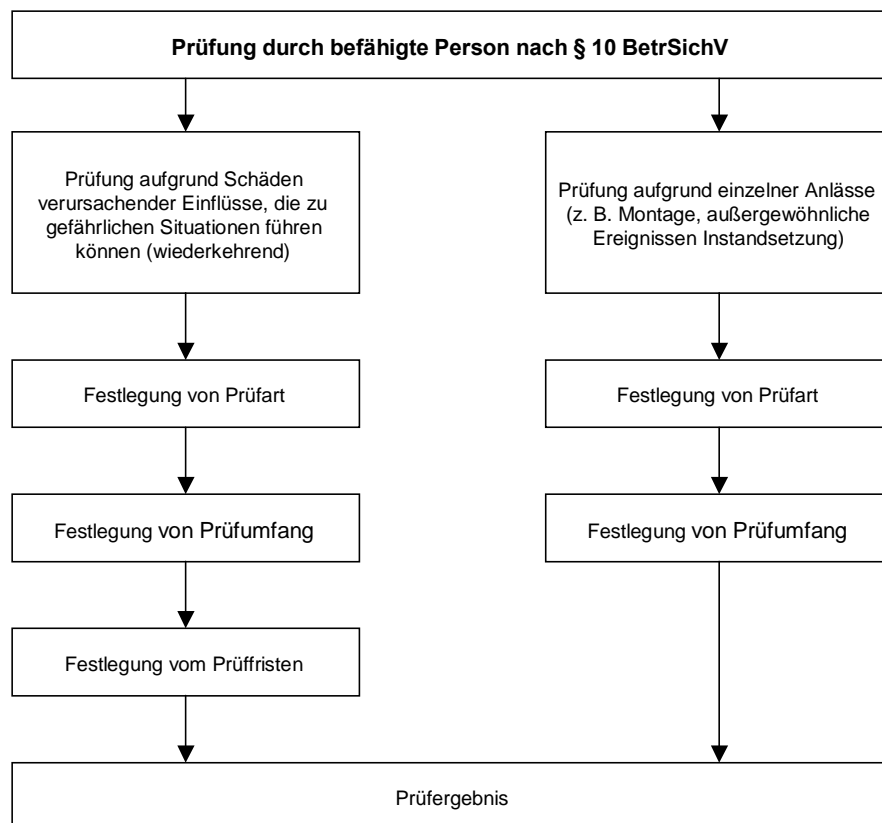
Prüfung durch befähigte Person nach § 10 BetrSichV

Prüfung aufgrund Schäden verursachender Einflüsse, die zu gefährlichen Situationen führen können (wiederkehrend)

Prüfung aufgrund einzelner Anlässe (z. B. Montage, außergewöhnliche Ereignissen Instandsetzung)

Festlegung von Prüfart

Festlegung von Prüfart

Festlegung von Prüfumfang

Festlegung von Prüfumfang

Festlegung vom Prüffristen

Prüfergebnis